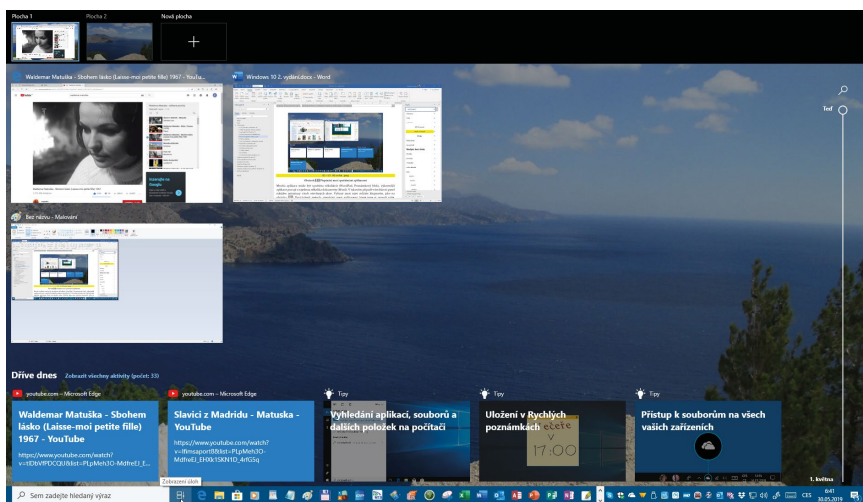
Plocha 1
Plocha 2
Nová plocha
+

Waldemar Matuška - Sbohem lásko (Laisse-moi petite fille) 1967 - YouTu...
Windows 10 2. vydání.docx - Word
Bez názvu - Malování

Teď

Dříve dnes
Zobrazit všechny aktivity (počet: 33)

youtube.com – Microsoft Edge
Waldemar Matuška - Sbohem lásko (Laisse-moi petite fille) 1967 - YouTube
https://www.youtube.com/watch?v=tIDbVPDCQU&list=PLpMeh3O-MdfreEJ_E...

youtube.com – Microsoft Edge
Slavíci z Madridu - Matuška - YouTube
https://www.youtube.com/watch?v=lfimsaporI8&list=PLpMeh3O-MdfreEJ_EHXk1SKN1D_4rfG5q

Tipy
Vyhledání aplikací, souborů a dalších položek na počítači

Tipy
Uložení v Rychlých poznámkách
čte
v
17:00

Tipy
Přístup k souborům na všech vašich zařízeních

1. května

Sem zadejte hledaný výraz
Zobrazení úloh
CES
8:41
30.05.2018